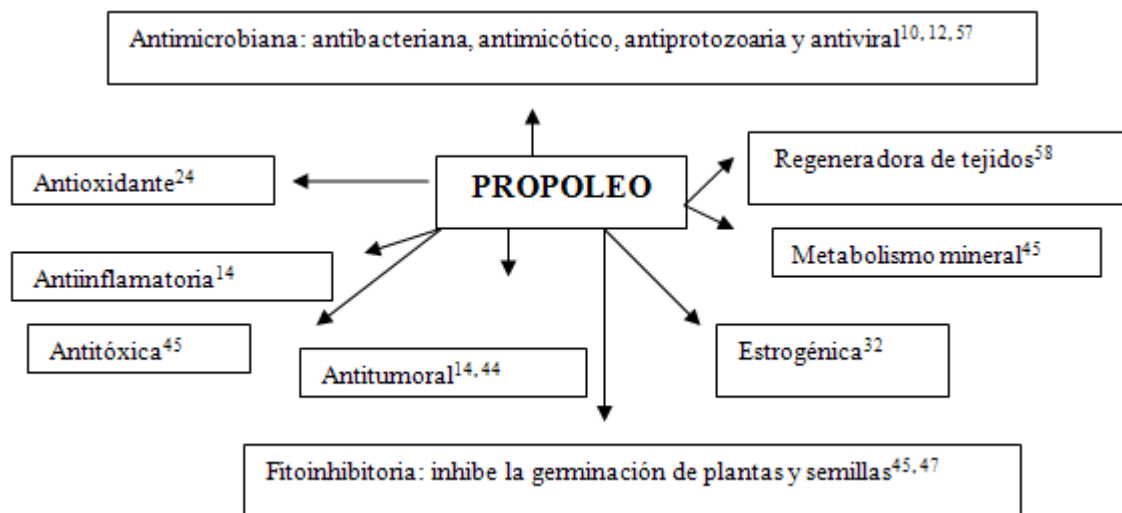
Antimicrobiana: antibacteriana, antimicótico, antiprotozoaria y antiviral$^{10, 12, 57}$

Antioxidante$^{24}$

PROPOLEO

Regeneradora de tejidos$^{58}$

Metabolismo mineral$^{45}$

Antiinflamatoria$^{14}$

Antitóxica$^{45}$

Antitumoral$^{14, 44}$

Estrogénica$^{32}$

Fitoinhibitoria: inhibe la germinación de plantas y semillas$^{45, 47}$